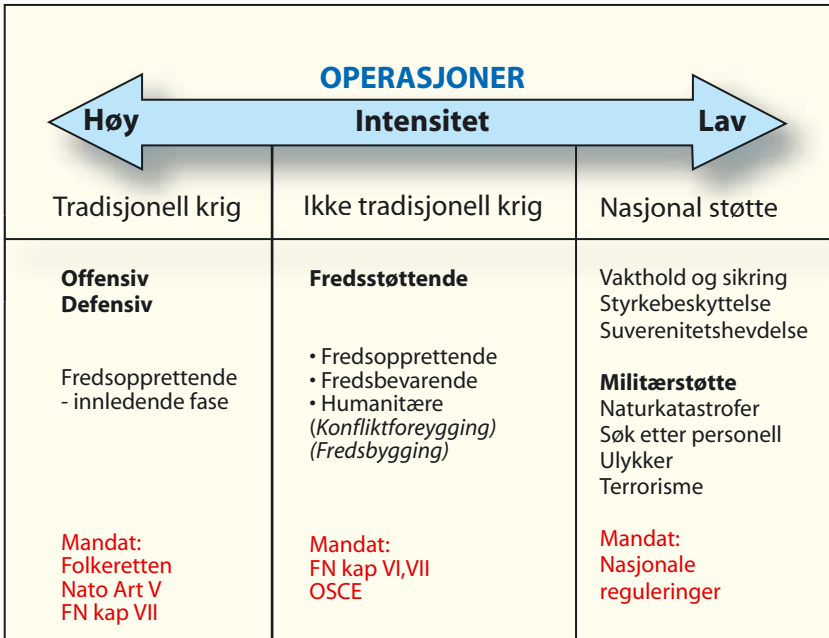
OPERASJONER

Høy Intensitet Lav

| Tradisjonell krig | Ikke tradisjonell krig | Nasjonal støtte |
|---|---|---|
| **Offensiv**<br>**Defensiv**<br><br>Fredsopprettende - innledende fase<br><br>Mandat:<br>Folkeretten<br>Nato Art V<br>FN kap VII | **Fredsstøttende**<br><br>• Fredsopprettende<br>• Fredsbevarende<br>• Humanitære<br>(*Konfliktforeygging)*<br>*(Fredsbygging)*<br><br>Mandat:<br>FN kap VI,VII<br>OSCE | Vakthold og sikring<br>Styrkebeskyttelse<br>Suverenitetshevdelse<br><br>**Militærstøtte**<br>Naturkatastrofer<br>Søk etter personell<br>Ulykker<br>Terrorisme<br><br>Mandat:<br>Nasjonale reguleringer |